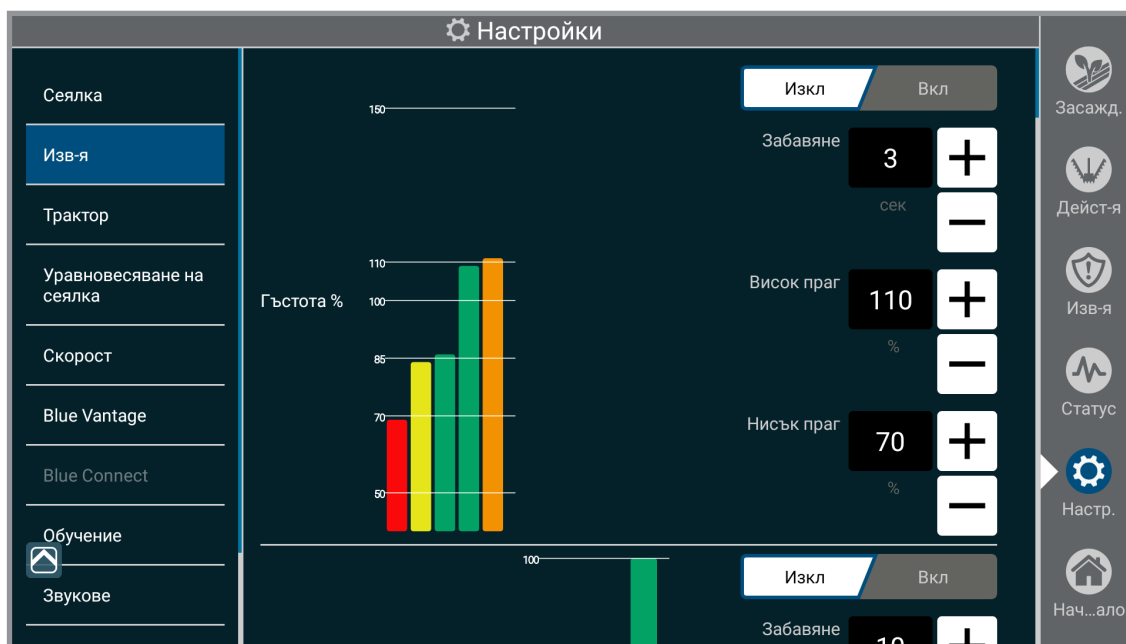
Настройки

Сеялка
Изв-я
Трактор
Уравновесяване на сеялка
Скорост
Blue Vantage
Blue Connect
Обучение
Звукове

Изкл
Вкл

Забавяне
3
сек

Висок праг
110
%

Нисък праг
70
%

Гъстота %

150
110
100
85
70
50

100

Изкл
Вкл

Забавяне
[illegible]

Засажд.
Дейст-я
Изв-я
Статус
Настр.
Нач...ало